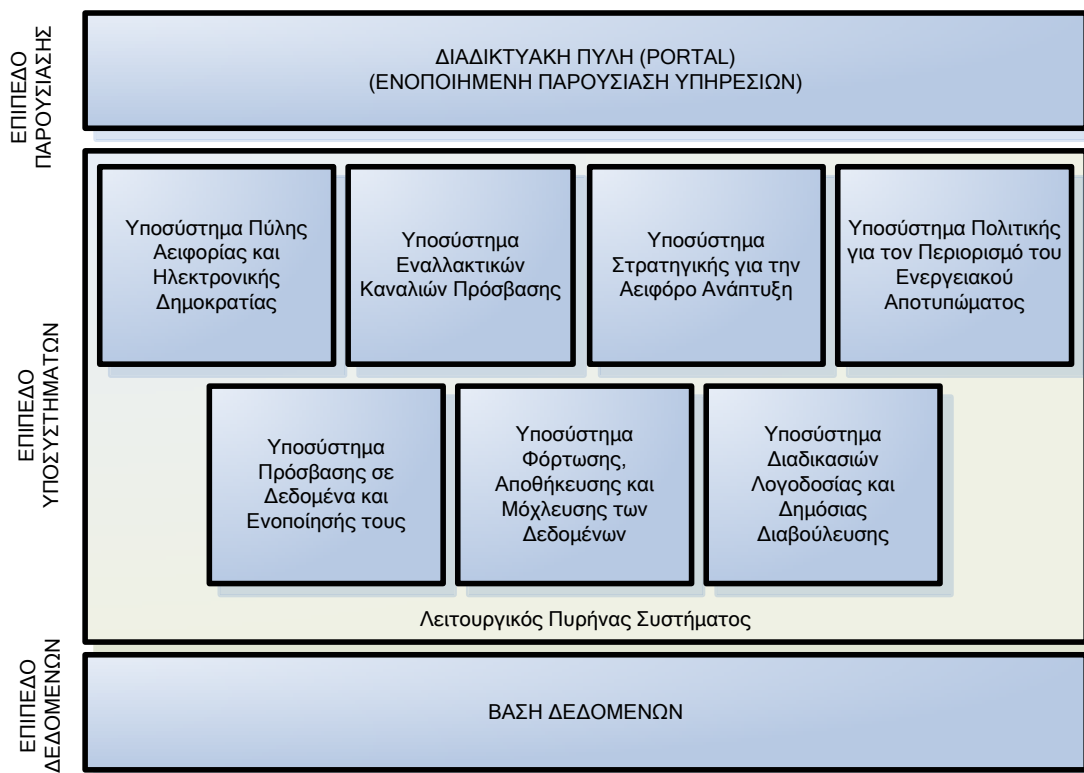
ΕΠΙΠΕΔΟ ΠΑΡΟΥΣΙΑΣΗΣ

ΔΙΑΔΙΚΤΥΑΚΗ ΠΥΛΗ (PORTAL)
(ΕΝΟΠΟΙΗΜΕΝΗ ΠΑΡΟΥΣΙΑΣΗ ΥΠΗΡΕΣΙΩΝ)

ΕΠΙΠΕΔΟ ΥΠΟΣΥΣΤΗΜΑΤΩΝ

Υποσύστημα Πύλης Αειφορίας και Ηλεκτρονικής Δημοκρατίας

Υποσύστημα Εναλλακτικών Καναλιών Πρόσβασης

Υποσύστημα Στρατηγικής για την Αειφόρο Ανάπτυξη

Υποσύστημα Πολιτικής για τον Περιορισμό του Ενεργειακού Αποτυπώματος

Υποσύστημα Πρόσβασης σε Δεδομένα και Ενοποίησής τους

Υποσύστημα Φόρτωσης, Αποθήκευσης και Μόχλευσης των Δεδομένων

Υποσύστημα Διαδικασιών Λογοδοσίας και Δημόσιας Διαβούλευσης

Λειτουργικός Πυρήνας Συστήματος

ΕΠΙΠΕΔΟ ΔΕΔΟΜΕΝΩΝ

ΒΑΣΗ ΔΕΔΟΜΕΝΩΝ